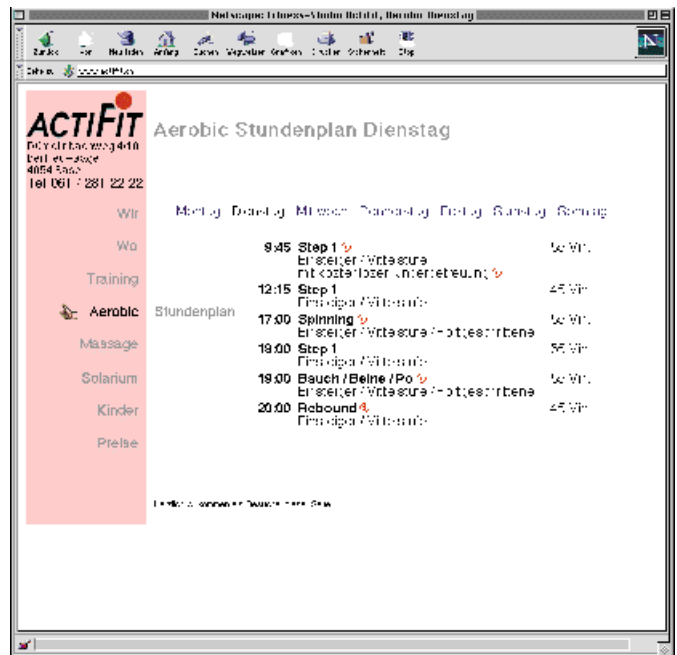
Netscape: Fitness-Studio Actifit, Aerobic Dienstag

Zurück Vor Neu laden Anfang Suchen Wegweiser Grafiken Drucken Sicherheit Stop

Adresse: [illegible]

ACTIFIT
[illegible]
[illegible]
4054 Basel
Tel 061 / 281 22 22

Aerobic Stundenplan Dienstag

Montag Dienstag Mittwoch Donnerstag Freitag Samstag Sonntag

Wir

Wo

Training

Aerobic

Massage

Solarium

Kinder

Preise

Stundenplan

| | | |
|---|---|---|
| 9:45 | Step 1 Einsteiger / Mittelstufe mit kostenloser Kinderbetreuung | 50 Min. |
| 12:15 | Step 1 Einsteiger / Mittelstufe | 45 Min. |
| 17:00 | Spinning Einsteiger / Mittelstufe / Fortgeschrittene | 50 Min. |
| 19:00 | Step 1 Einsteiger / Mittelstufe | 55 Min. |
| 19:00 | Bauch / Beine / Po Einsteiger / Mittelstufe / Fortgeschrittene | 50 Min. |
| 20:00 | Rebound Einsteiger / Mittelstufe | 45 Min. |

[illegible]